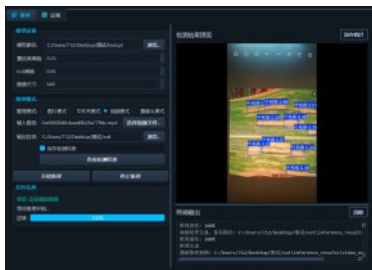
推理 设置

模型设置

模型路径 C:/Users/?/Desktop/测试/best.pt 浏览...

置信度阈值 0.25

IoU阈值 0.45

图像尺寸 640

推理模式

推理模式 单张模式 文件夹模式 ● 视频模式 摄像头模式

输入路径 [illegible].mp4 选择视频文件...

输出目录 C:/Users/?/Desktop/测试/out 浏览...

保存检测结果

查看检测结果

开始推理 停止推理

推理进度

状态: 正在推理视频

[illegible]

进度 100%

检测结果预览

保存预览

终端输出

清除

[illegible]

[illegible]: C:/Users/?/Desktop/测试/out/inference_results/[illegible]

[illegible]

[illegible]

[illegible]: C:/Users/?/Desktop/测试/out/inference_results/video_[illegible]